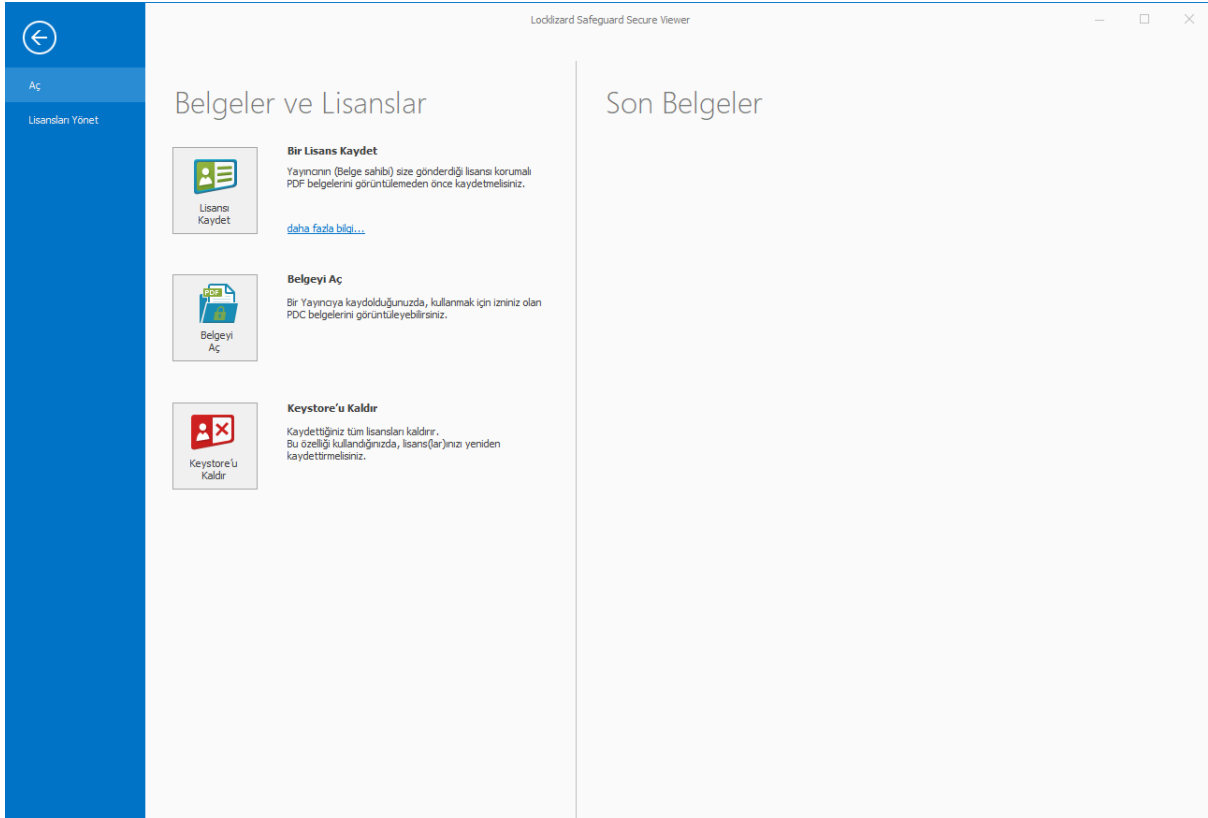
Locklizard Safeguard Secure Viewer

Aç

Lisansları Yönet

Belgeler ve Lisanslar

Lisansı Kaydet

Bir Lisans Kaydet

Yayıncının (Belge sahibi) size gönderdiği lisansı korumalı PDF belgelerini görüntülemeden önce kaydetmelisiniz.

daha fazla bilgi...

PDF

Belgeyi Aç

Belgeyi Aç

Bir Yayıncıya kaydolduğunuzda, kullanmak için izniniz olan PDC belgelerini görüntüleyebilirsiniz.

Keystore'u Kaldır

Keystore'u Kaldır

Kaydettiğiniz tüm lisansları kaldırır. Bu özelliği kullandığınızda, lisans(lar)ınızı yeniden kaydettirmelisiniz.

Son Belgeler